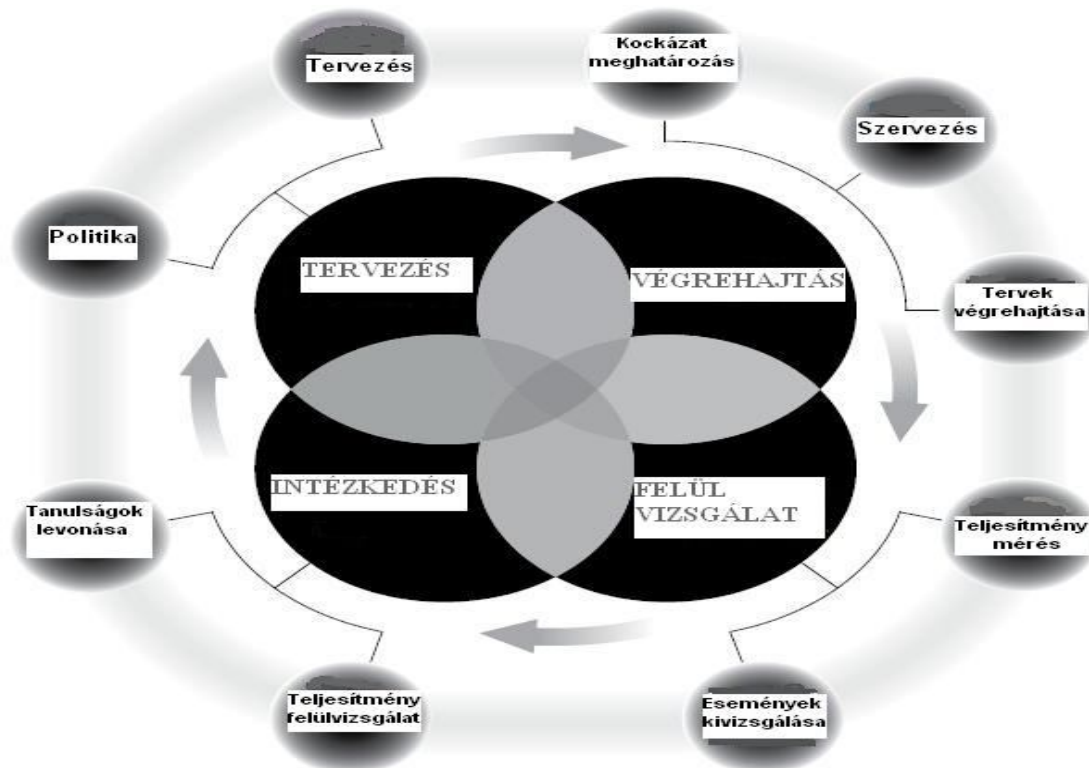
Tervezés

Kockázat meghatározás

Szervezés

Politika

TERVEZÉS

VÉGREHAJTÁS

Tervek végrehajtása

INTÉZKEDÉS

FELÜL VIZSGÁLAT

Tanulságok levonása

Teljesítmény mérés

Teljesítmény felülvizsgálat

Események kivizsgálása